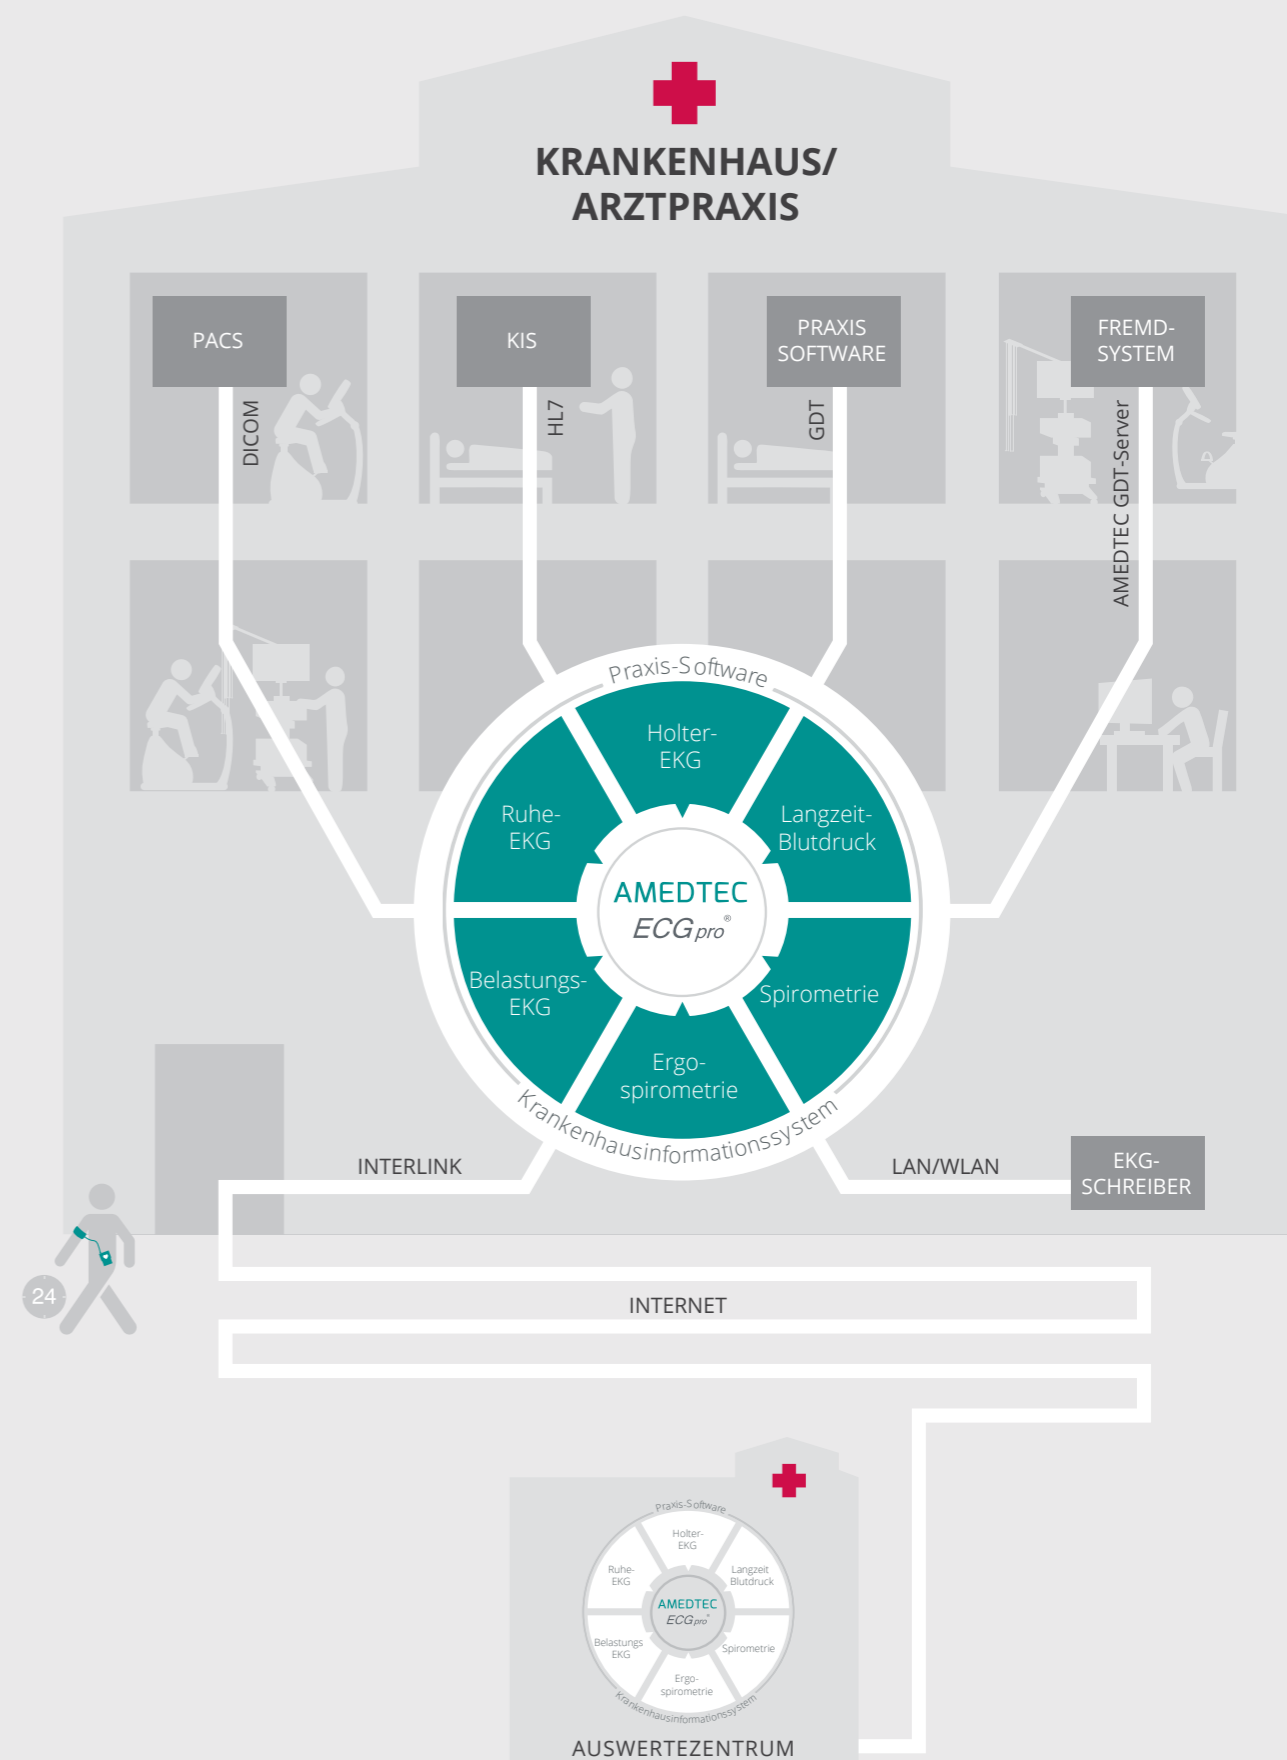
KRANKENHAUS/
ARZTPRAXIS

PACS

KIS

PRAXIS SOFTWARE

FREMD-SYSTEM

DICOM

HL7

GDT

AMEDTEC GDT-Server

Praxis-Software

Holter-EKG

Ruhe-EKG

Langzeit-Blutdruck

AMEDTEC
ECG pro®

Belastungs-EKG

Spirometrie

Ergo-spirometrie

Krankenhausinformationssystem

INTERLINK

LAN/WLAN

EKG-SCHREIBER

24

INTERNET

Praxis-Software

Holter-EKG

Ruhe-EKG

Langzeit Blutdruck

AMEDTEC
ECG pro®

Belastungs EKG

Spirometrie

Ergo-spirometrie

Krankenhausinformationssystem

AUSWERTEZENTRUM